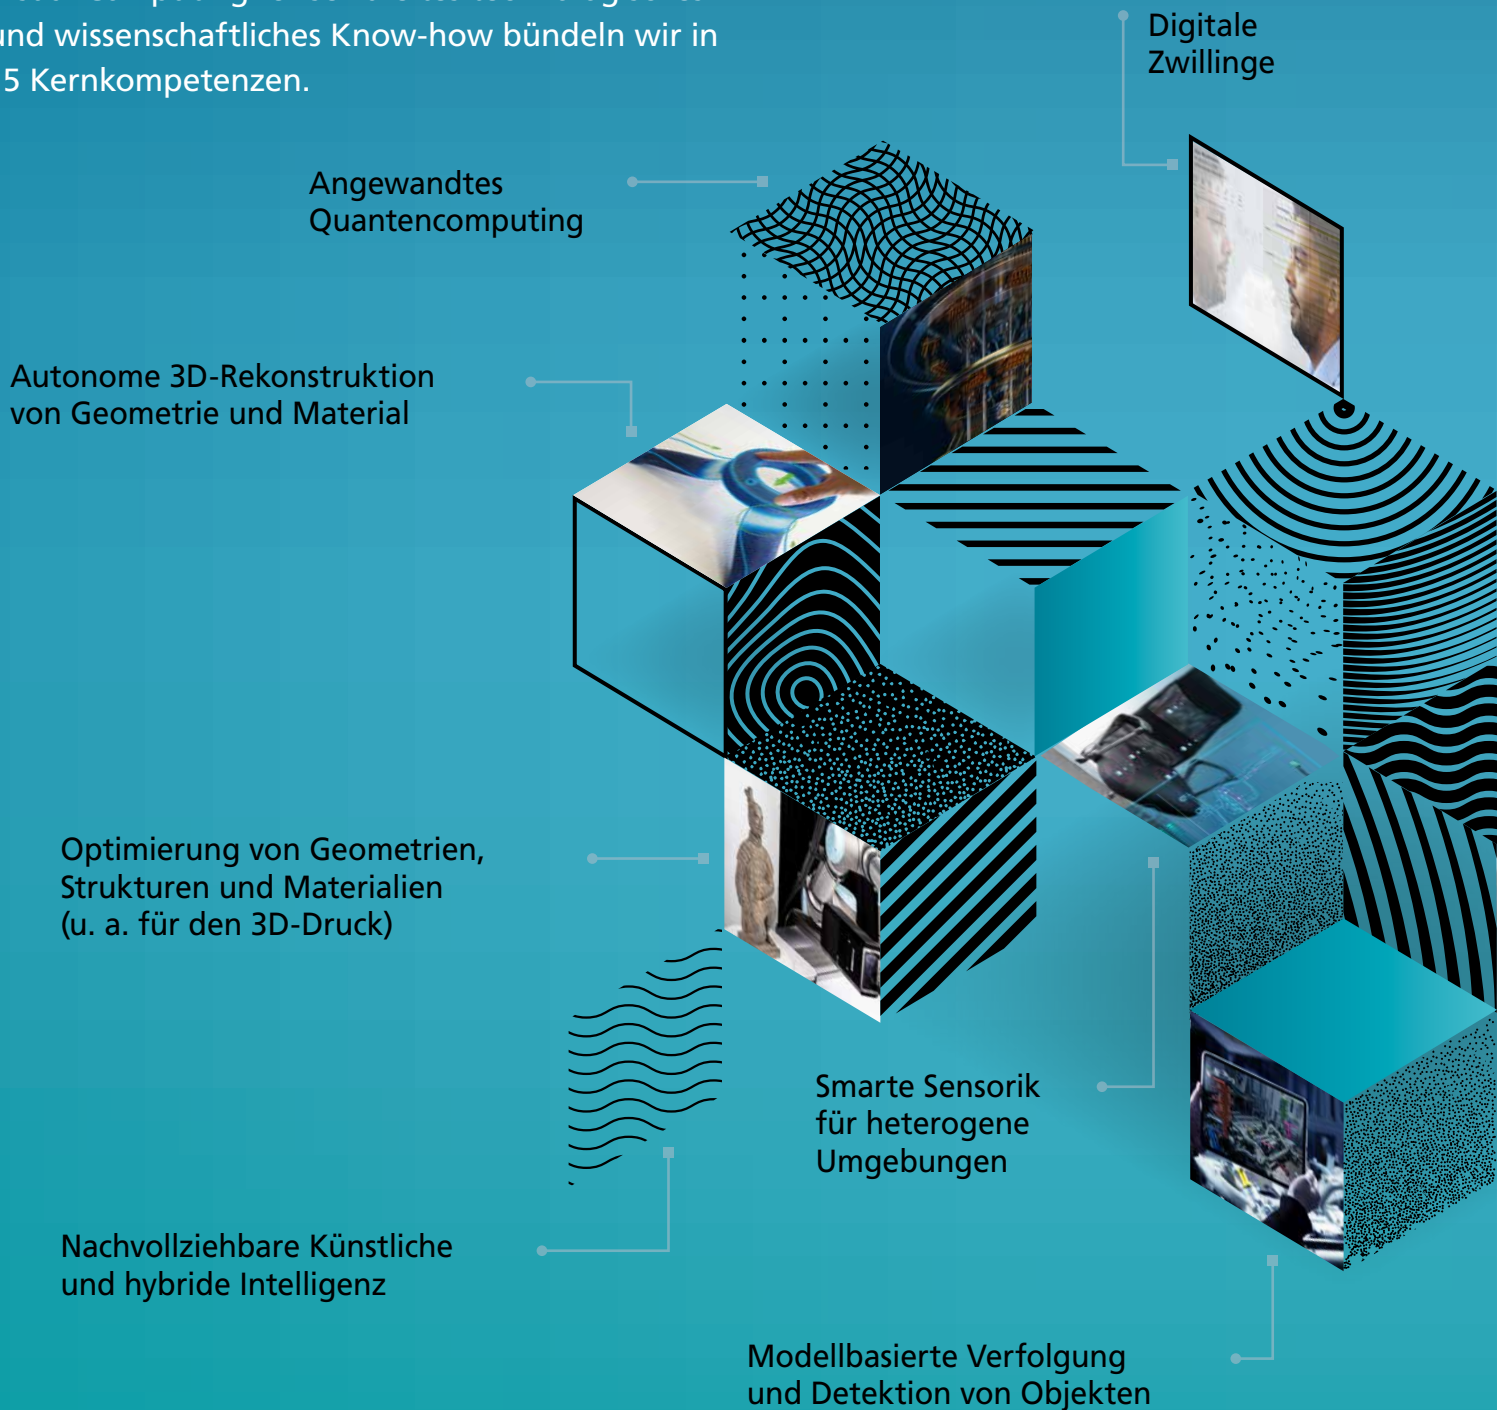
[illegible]
und wissenschaftliches Know-how bündeln wir in 5 Kernkompetenzen.

Digitale Zwillinge

Angewandtes Quantencomputing

Autonome 3D-Rekonstruktion von Geometrie und Material

Optimierung von Geometrien, Strukturen und Materialien (u. a. für den 3D-Druck)

Smarte Sensorik für heterogene Umgebungen

Nachvollziehbare Künstliche und hybride Intelligenz

Modellbasierte Verfolgung und Detektion von Objekten